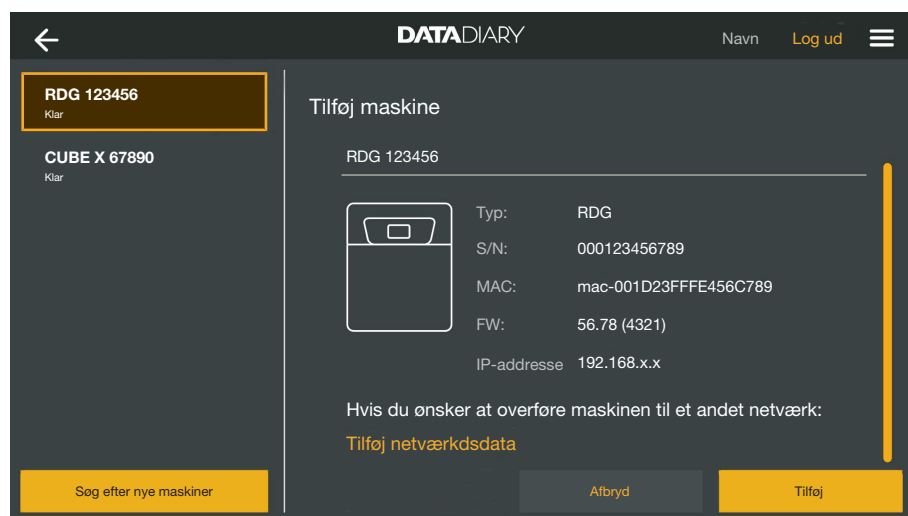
DATADIARY

Navn Log ud

RDG 123456
Klar

CUBE X 67890
Klar

Søg efter nye maskiner

Tilføj maskine

RDG 123456

| | |
|---|---|
| Typ: | RDG |
| S/N: | 000123456789 |
| MAC: | mac-001D23FFFE456C789 |
| FW: | 56.78 (4321) |
| IP-addresse | 192.168.x.x |

Hvis du ønsker at overføre maskinen til et andet netværk:

Tilføj netværksdata

Afbryd

Tilføj